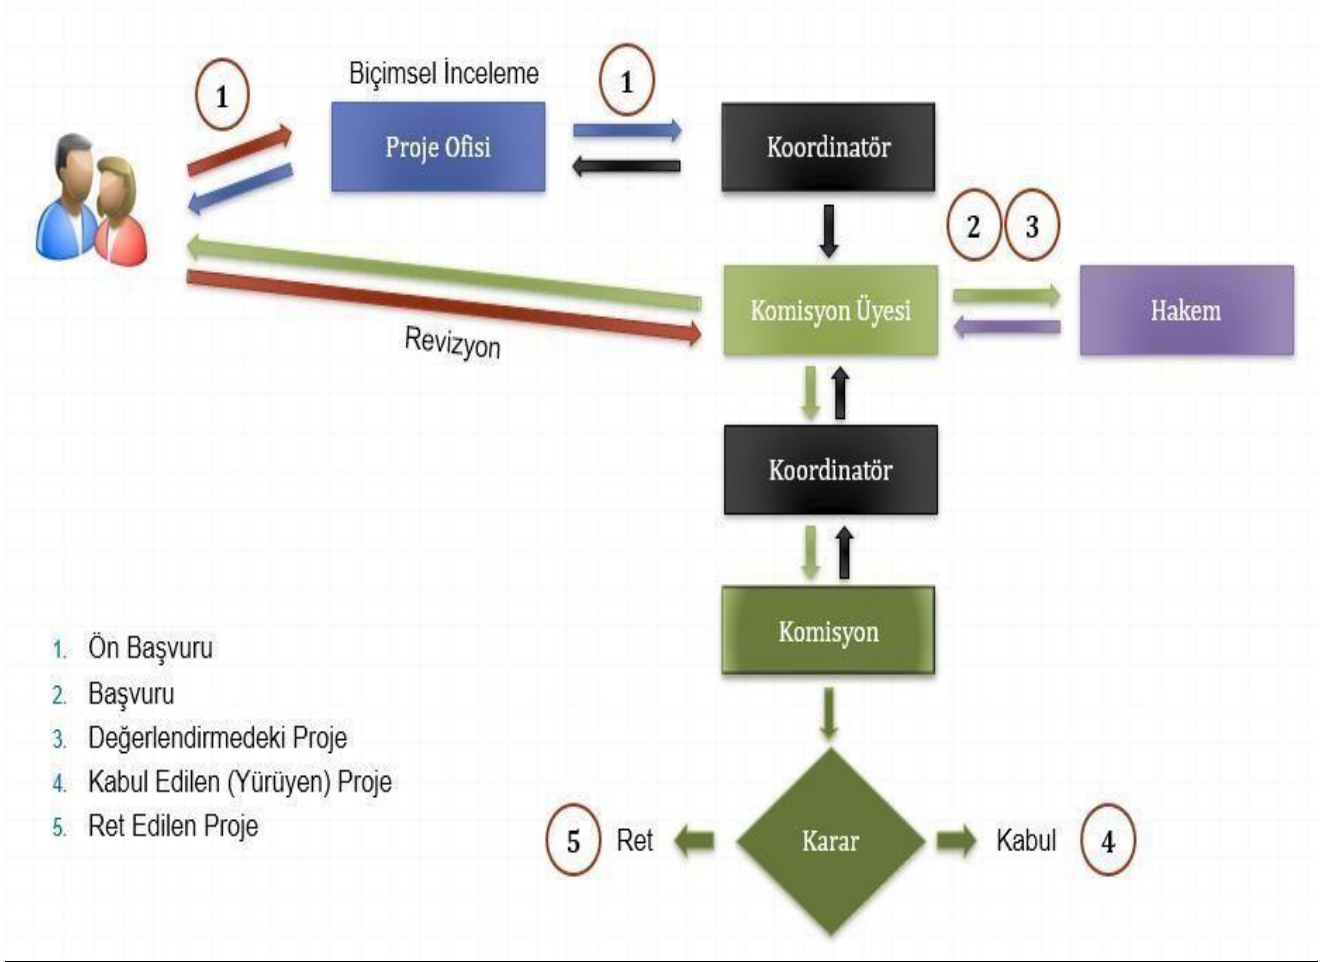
1

Biçimsel İnceleme

Proje Ofisi

1

Koordinatör

2 3

Komisyon Üyesi

Hakem

Revizyon

Koordinatör

Komisyon

1. Ön Başvuru
2. Başvuru
3. Değerlendirmedeki Proje
4. Kabul Edilen (Yürüyen) Proje
5. Ret Edilen Proje

5 Ret

Karar

Kabul 4